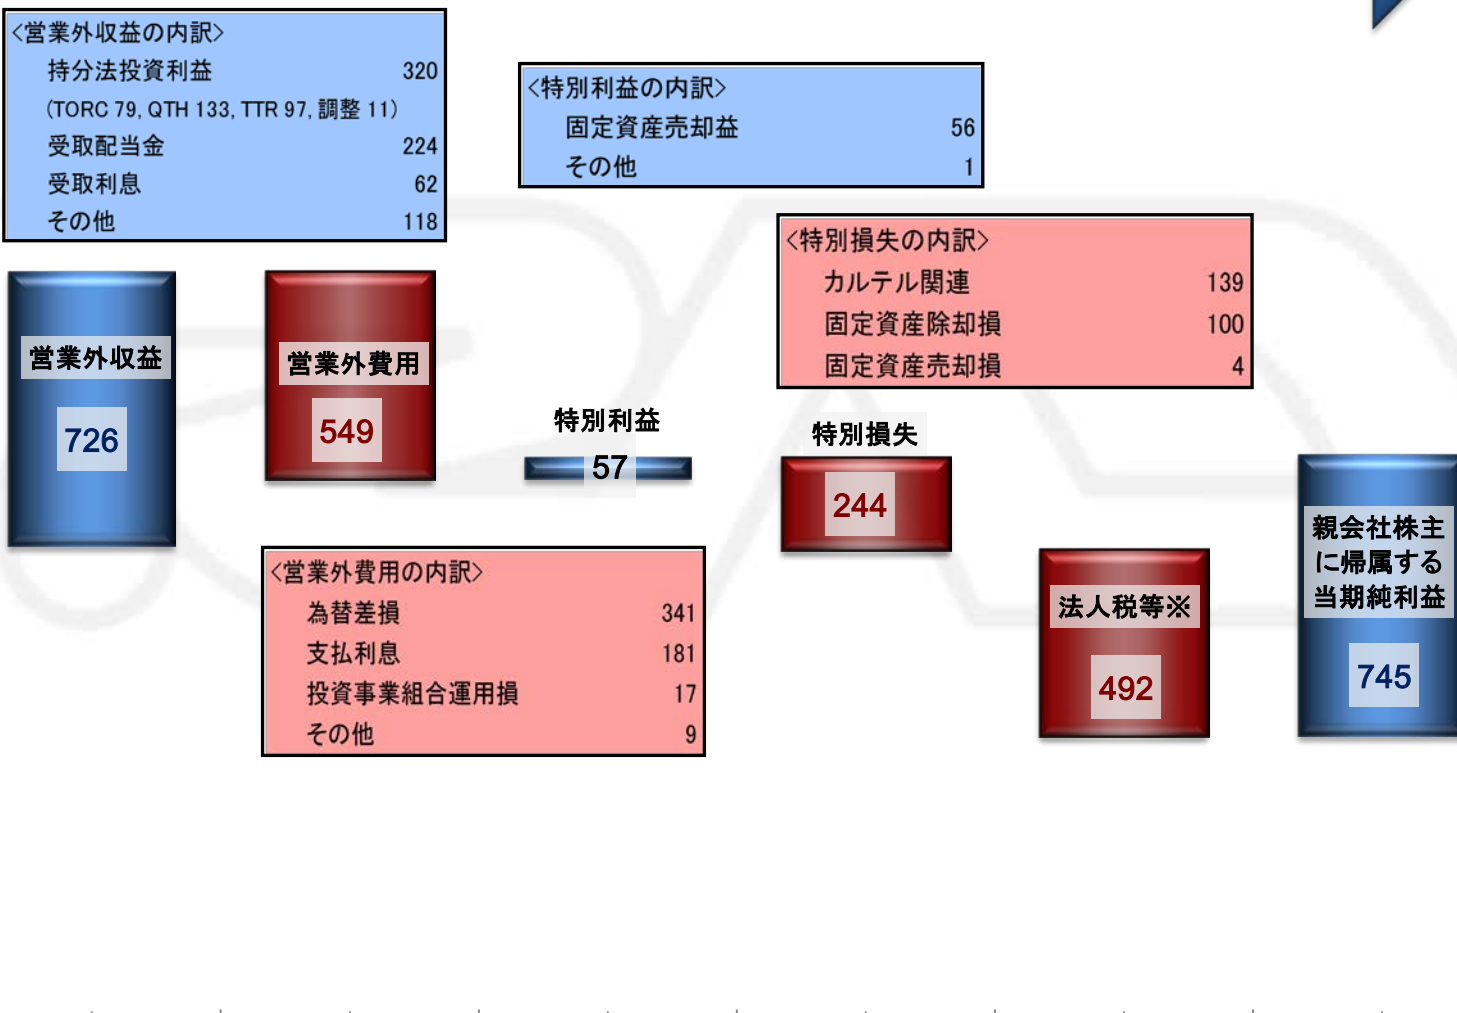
〈営業外収益の内訳〉

| | |
|---|---|
| 持分法投資利益 | 320 |
| (TORC 79, QTH 133, TTR 97, 調整 11) | |
| 受取配当金 | 224 |
| 受取利息 | 62 |
| その他 | 118 |

〈特別利益の内訳〉

| | |
|---|---|
| 固定資産売却益 | 56 |
| その他 | 1 |

〈特別損失の内訳〉

| | |
|---|---|
| カルテル関連 | 139 |
| 固定資産除却損 | 100 |
| 固定資産売却損 | 4 |

営業外収益
726

営業外費用
549

特別利益
57

特別損失
244

〈営業外費用の内訳〉

| | |
|---|---|
| 為替差損 | 341 |
| 支払利息 | 181 |
| 投資事業組合運用損 | 17 |
| その他 | 9 |

法人税等※
492

親会社株主に帰属する当期純利益
745